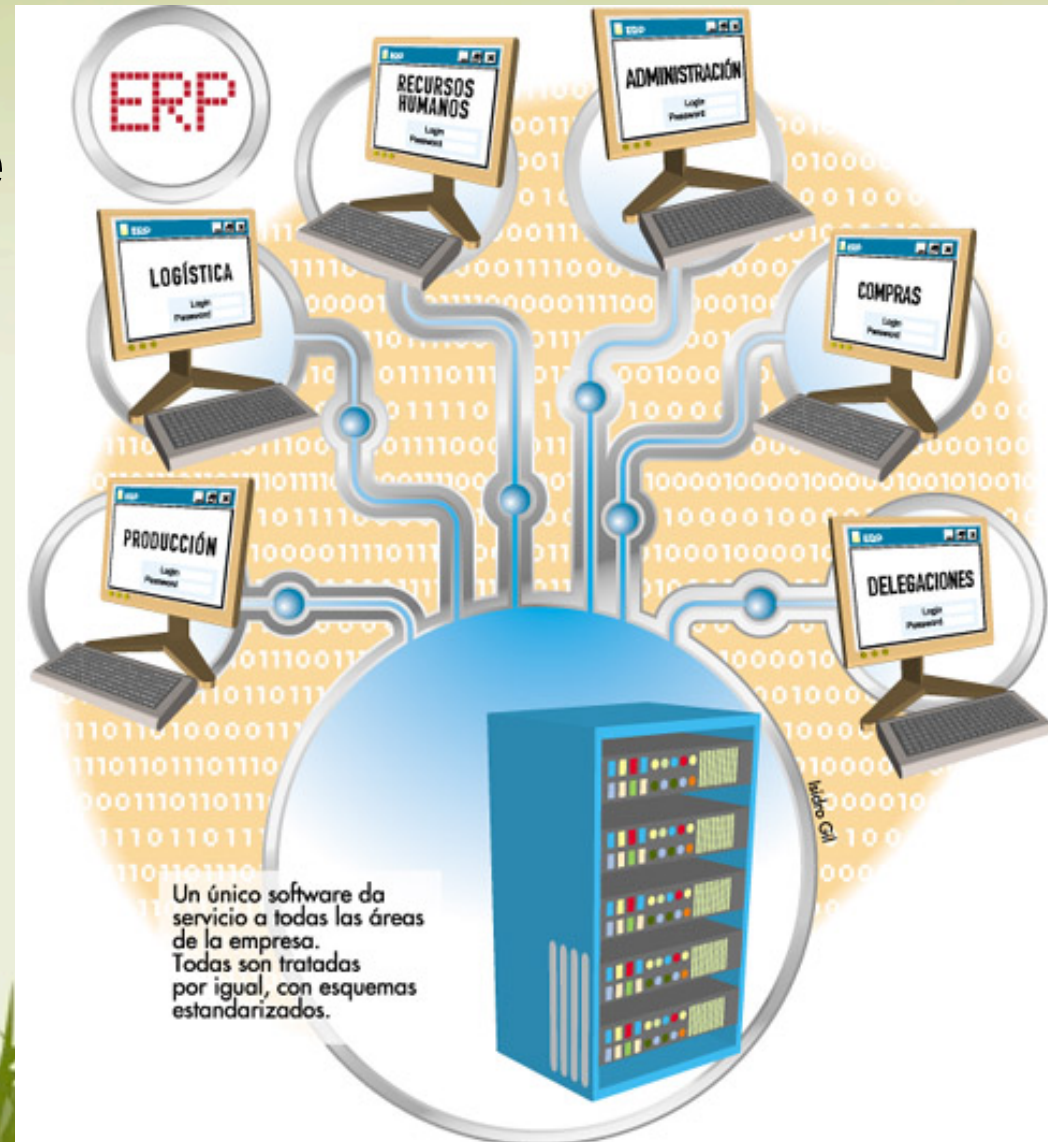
ERP

ERP
RECURSOS HUMANOS
Login
Password

ERP
ADMINISTRACIÓN
Login
Password

ERP
LOGÍSTICA
Login
Password

ERP
COMPRAS
Login
Password

ERP
PRODUCCIÓN
Login
Password

ERP
DELEGACIONES
Login
Password

Isidro Gil

Un único software da servicio a todas las áreas de la empresa. Todas son tratadas por igual, con esquemas estandarizados.